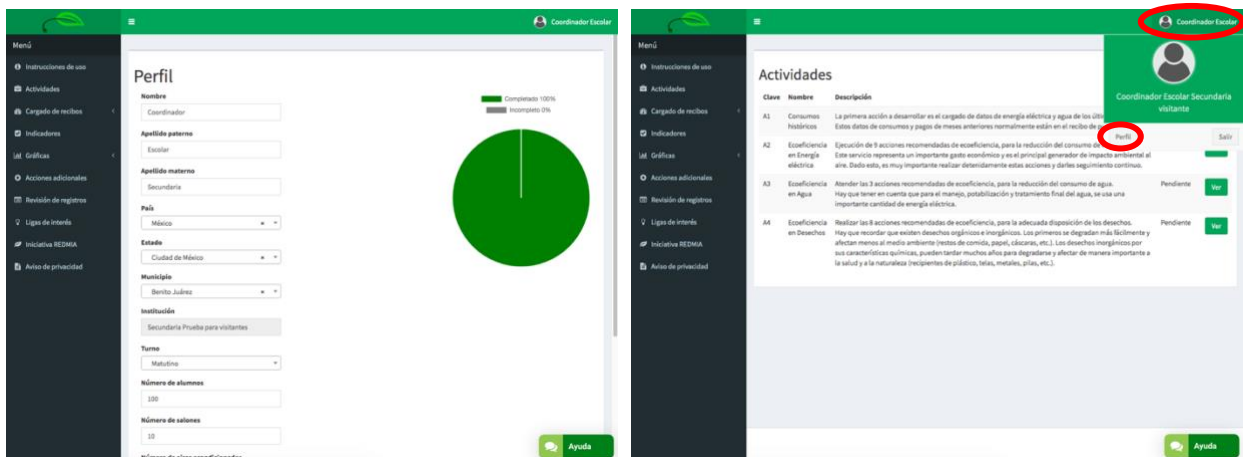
≡

Coordinador Escolar

Menú

Instrucciones de uso

Actividades

Cargado de recibos

Indicadores

Gráficas

Acciones adicionales

Revisión de registros

Ligas de interés

Iniciativa REDMIA

Aviso de privacidad

Perfil

Nombre

Coordinador

Apellido paterno

Escolar

Apellido materno

Secundaria

País

México

Estado

Ciudad de México

Municipio

Benito Juárez

Institución

Secundaria Prueba para visitantes

Turno

Matutino

Número de alumnos

100

Número de salones

10

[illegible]

Completado 100%

Incompleto 0%

Ayuda

≡

Coordinador Escolar

Menú

Instrucciones de uso

Actividades

Cargado de recibos

Indicadores

Gráficas

Acciones adicionales

Revisión de registros

Ligas de interés

Iniciativa REDMIA

Aviso de privacidad

Actividades

| Clave | Nombre | Descripción | | |
|---|---|---|---|---|
| A1 | Consumos históricos | La primera acción a desarrollar es el cargado de datos de energía eléctrica y agua de los últi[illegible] Estos datos de consumos y pagos de meses anteriores normalmente están en el recibo de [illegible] | | |
| A2 | Ecoeficiencia en Energía eléctrica | Ejecución de 9 acciones recomendadas de ecoeficiencia, para la reducción del consumo de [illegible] Este servicio representa un importante gasto económico y es el principal generador de impacto ambiental al aire. Dado esto, es muy importante realizar detenidamente estas acciones y darles seguimiento continuo. | | |
| A3 | Ecoeficiencia en Agua | Atender las 3 acciones recomendadas de ecoeficiencia, para la reducción del consumo de agua. Hay que tener en cuenta que para el manejo, potabilización y tratamiento final del agua, se usa una importante cantidad de energía eléctrica. | Pendiente | Ver |
| A4 | Ecoeficiencia en Desechos | Realizar las 8 acciones recomendadas de ecoeficiencia, para la adecuada disposición de los desechos. Hay que recordar que existen desechos orgánicos e inorgánicos. Los primeros se degradan más fácilmente y afectan menos al medio ambiente (restos de comida, papel, cáscaras, etc.). Los desechos inorgánicos por sus características químicas, pueden tardar muchos años para degradarse y afectar de manera importante a la salud y a la naturaleza (recipientes de plástico, telas, metales, pilas, etc.). | Pendiente | Ver |

Coordinador Escolar Secundaria visitante

Perfil

Salir

Ayuda